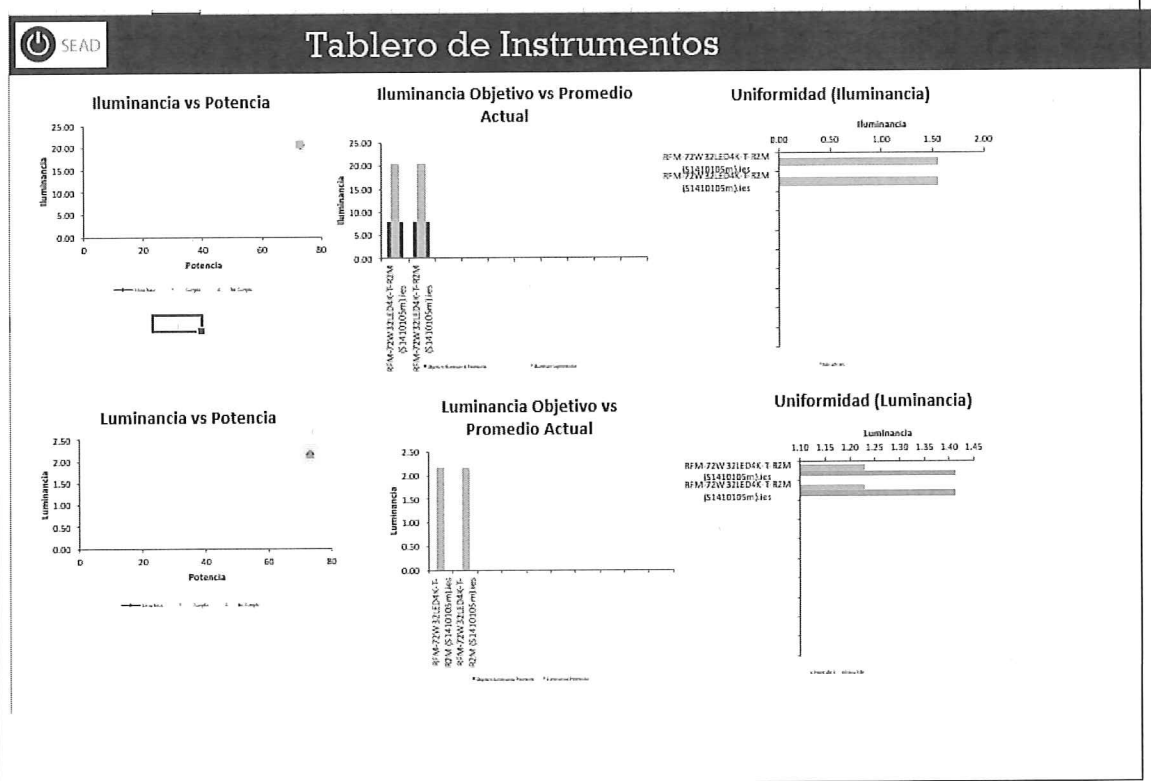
SEAD

Tablero de Instrumentos

Iluminancia vs Potencia

25.00
20.00
15.00
10.00
5.00
0.00

Iluminancia

0 20 40 60 80

Potencia

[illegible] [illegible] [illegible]

Iluminancia Objetivo vs Promedio Actual

25.00
20.00
15.00
10.00
5.00
0.00

Iluminancia

RFM-72W32LED4K-T-R2M (S1410105m).ies
RFM-72W32LED4K-T-R2M (S1410105m).ies

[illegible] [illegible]

Uniformidad (Iluminancia)

Iluminancia

0.00 0.50 1.00 1.50 2.00

RFM-72W32LED4K-T-R2M (S1410105m).ies
RFM-72W32LED4K-T-R2M (S1410105m).ies

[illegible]

Luminancia vs Potencia

2.50
2.00
1.50
1.00
0.50
0.00

Luminancia

0 20 40 60 80

Potencia

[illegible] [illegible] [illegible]

Luminancia Objetivo vs Promedio Actual

2.50
2.00
1.50
1.00
0.50
0.00

Luminancia

RFM-72W32LED4K-T-R2M (S1410105m).ies
RFM-72W32LED4K-T-R2M (S1410105m).ies

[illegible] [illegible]

Uniformidad (Luminancia)

Luminancia

1.10 1.15 1.20 1.25 1.30 1.35 1.40 1.45

RFM-72W32LED4K-T-R2M (S1410105m).ies
RFM-72W32LED4K-T-R2M (S1410105m).ies

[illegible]